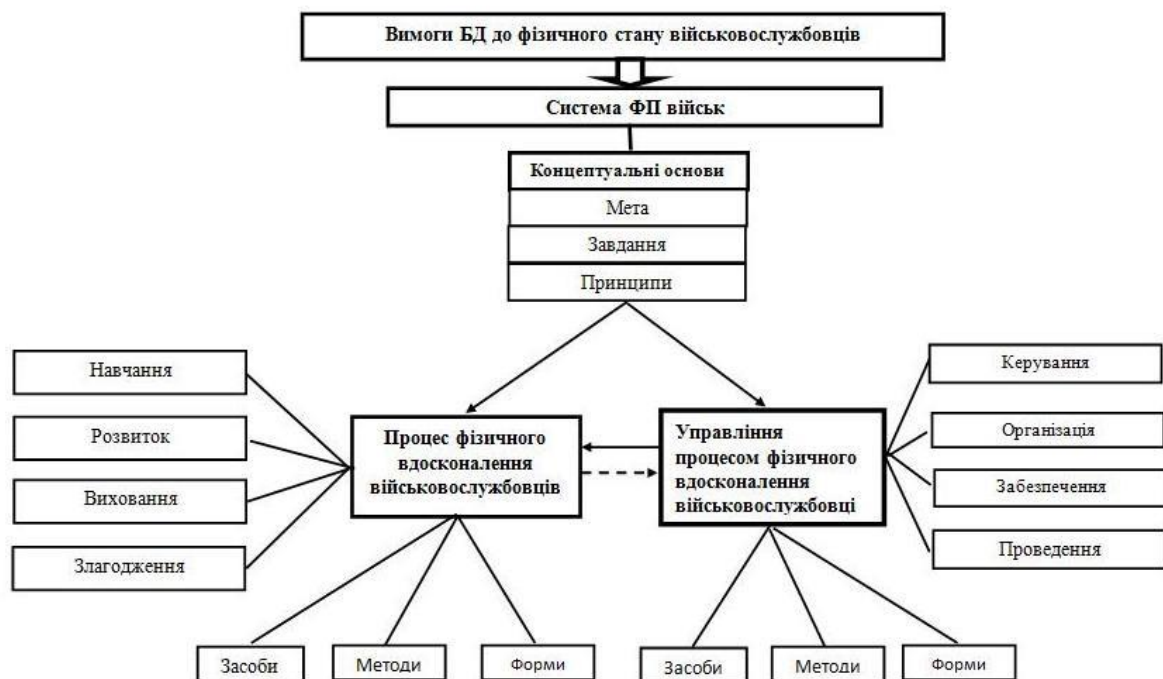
Вимоги БД до фізичного стану військовослужбовців

Система ФП військ

Концептуальні основи

Мета

Завдання

Принципи

Навчання

Розвиток

Виховання

Злагодження

Процес фізичного вдосконалення військовослужбовців

Управління процесом фізичного вдосконалення військовослужбовці

Керування

Організація

Забезпечення

Проведення

Засоби

Методи

Форми

Засоби

Методи

Форми